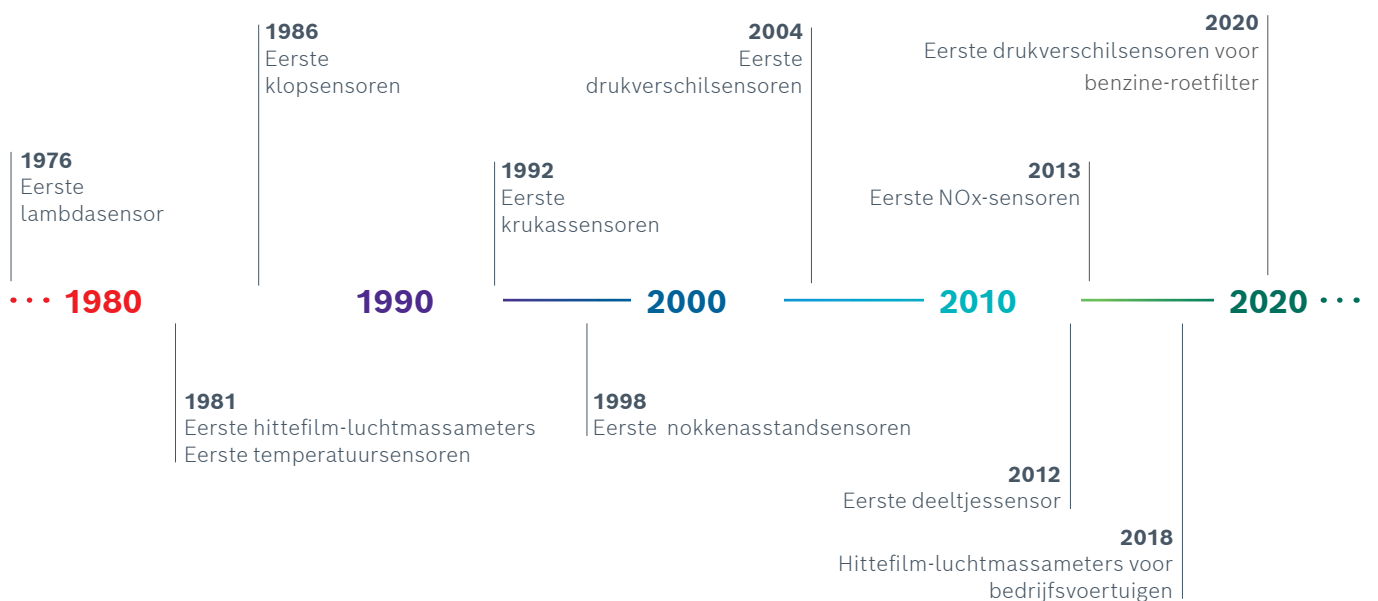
1976
Eerste lambdasensor

1986
Eerste klopsensoren

1992
Eerste krukassensoren

2004
Eerste drukverschilsensoren

2013
Eerste NOx-sensoren

2020
Eerste drukverschilsensoren voor benzine-roetfilter

1980 1990 2000 2010 2020

1981
Eerste hittefilm-luchtmassameters
Eerste temperatuursensoren

1998
Eerste nokkenasstandsensoren

2012
Eerste deeltjessensor

2018
Hittefilm-luchtmassameters voor bedrijfsvoertuigen